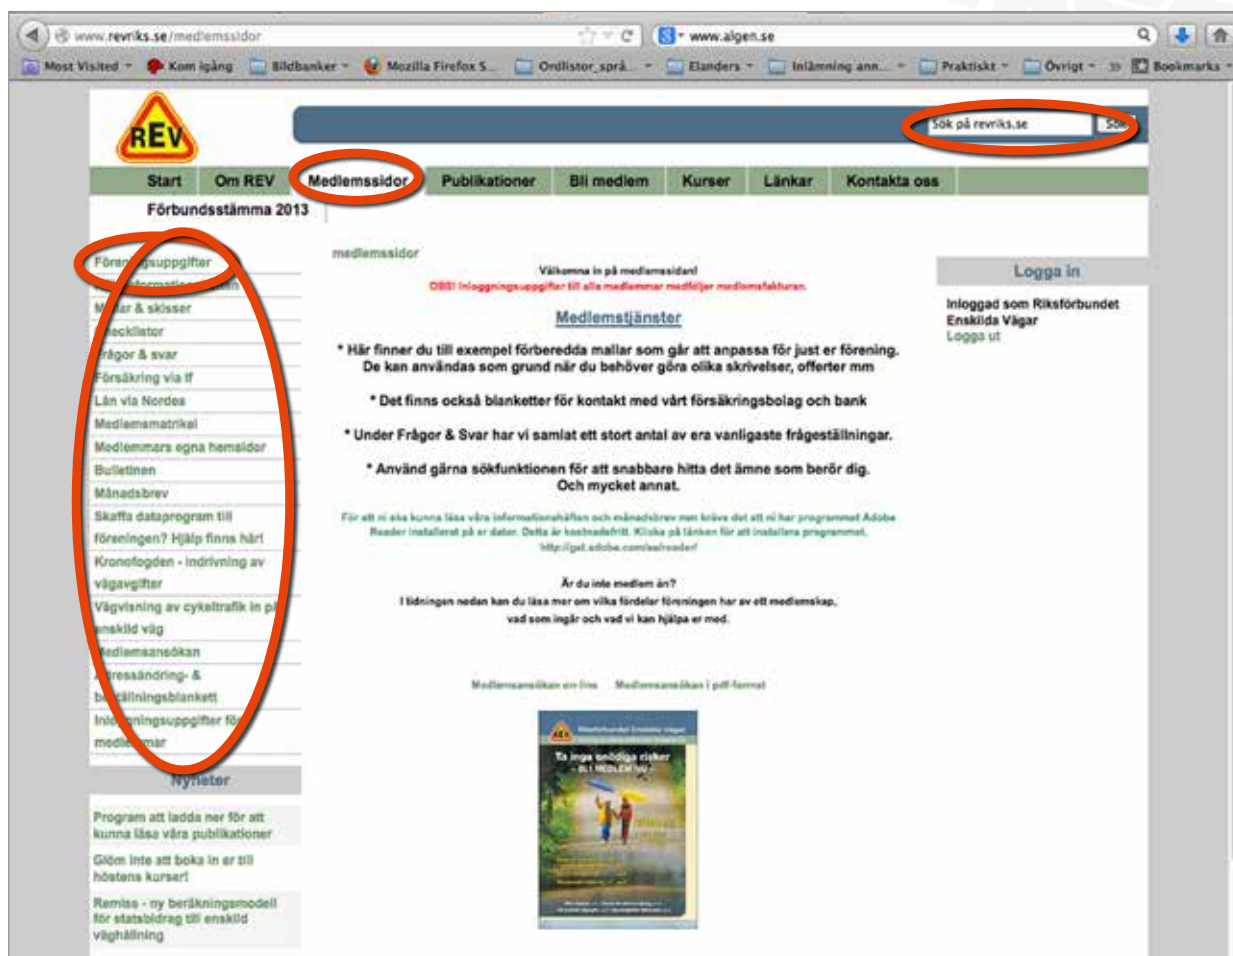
www.revriks.se/medlemssidor

www.algen.se

Most Visited Kom igång Bildbanker Mozilla Firefox S... Ordlistor_språ... Elanders Inlämning ann... Praktiskt Övrigt Bookmarks

REV

Sök på revriks.se Sök

Start Om REV Medlemssidor Publikationer Bli medlem Kurser Länkar Kontakta oss

Förbundsstämma 2013

Fören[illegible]suppgifter
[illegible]
M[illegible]ar & skisser
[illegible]ecklistor
Frågor & svar
Försäkring via If
Lån via Nordea
Medlemsmatrikel
Medlemmars egna hemsidor
Bulletinen
Månadsbrev
Skaffa dataprogram till föreningen? Hjälp finns här!
Kronofogden - indrivning av vägavgifter
Vägvisning av cykeltrafik in på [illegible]nskild väg
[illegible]edlemsansökan
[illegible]ressändring- & b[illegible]ställningsblankett
Inlo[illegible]ningsuppgifter fö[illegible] medle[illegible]mar

Nyheter

Program att ladda ner för att kunna läsa våra publikationer

Glöm inte att boka in er till höstens kurser!

Remiss - ny beräkningsmodell för statsbidrag till enskild väghållning

medlemssidor

Välkomna in på medlemssidan!

OBS! Inloggningsuppgifter till alla medlemmar medföljer medlemsfakturan.

Medlemstjänster

* Här finner du till exempel förberedda mallar som går att anpassa för just er förening. De kan användas som grund när du behöver göra olika skrivelser, offerter mm

* Det finns också blanketter för kontakt med vårt försäkringsbolag och bank

* Under Frågor & Svar har vi samlat ett stort antal av era vanligaste frågeställningar.

* Använd gärna sökfunktionen för att snabbare hitta det ämne som berör dig. Och mycket annat.

För att ni ska kunna läsa våra informationshäften och månadsbrev mm krävs det att ni har programmet Adobe Reader installerat på er dator. Detta är kostnadsfritt. Klicka på länken för att installera programmet. http://get.adobe.com/se/reader/

Är du inte medlem än?

I tidningen nedan kan du läsa mer om vilka fördelar föreningen har av ett medlemskap, vad som ingår och vad vi kan hjälpa er med.

Medlemsansökan on-line Medlemsansökan i pdf-format

REV Riksförbundet Enskilda Vägar
Ta inga onödiga risker - BLI MEDLEM NU -

Logga in

Inloggad som Riksförbundet Enskilda Vägar
Logga ut